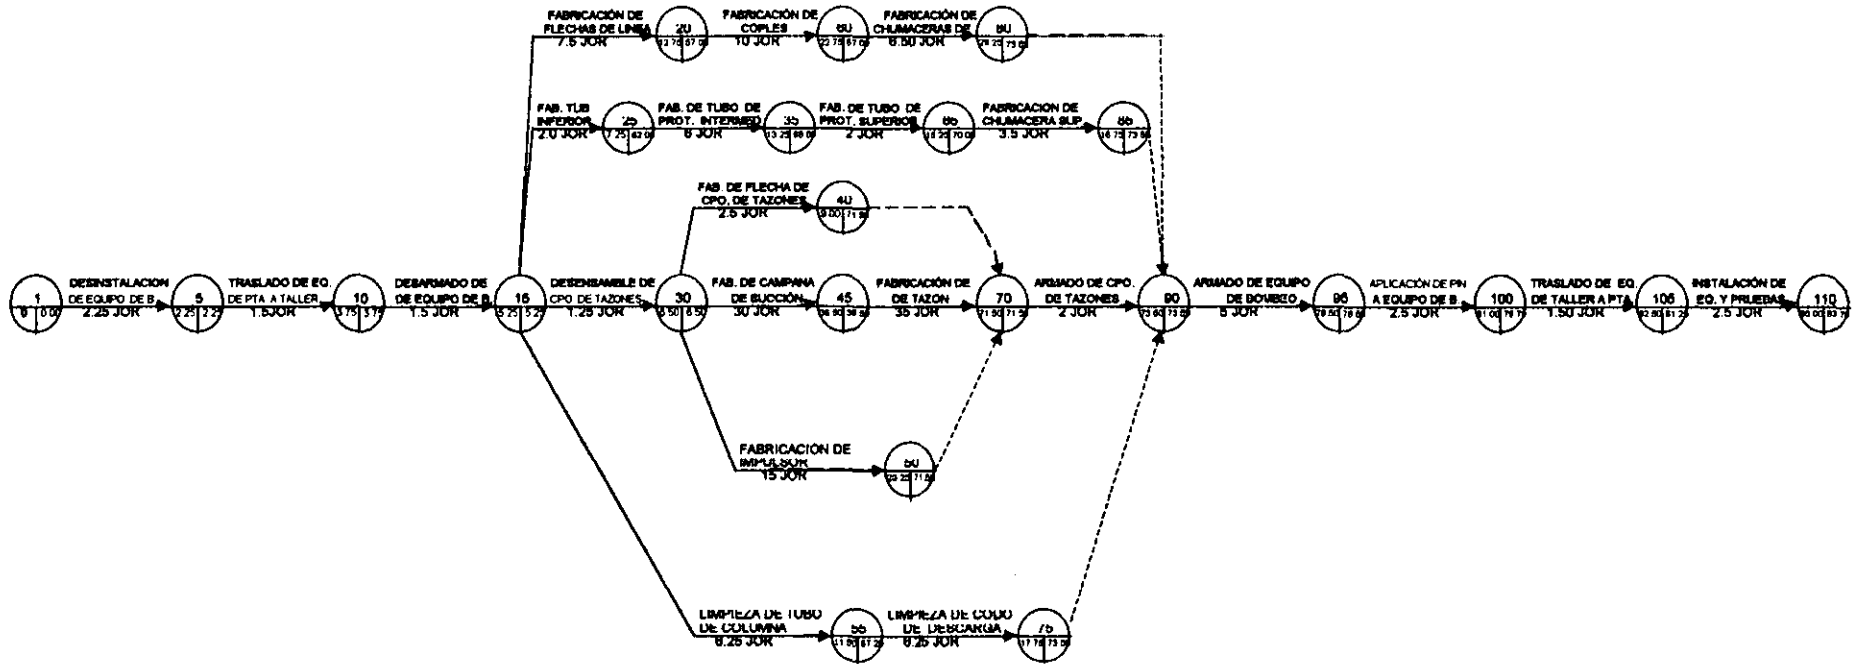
FABRICACIÓN DE FLECHAS DE LINEA 7.5 JOR
20
FABRICACIÓN DE COPLES 10 JOR
60
FABRICACIÓN DE CHUMACERAS DE 6.50 JOR
80

FAB. TUB INFERIOR 2.0 JOR
25
FAB. DE TUBO DE PROT. INTERMED 6 JOR
35
FAB. DE TUBO DE PROT. SUPERIOR 2 JOR
65
FABRICACION DE CHUMACERA SUP. 3.5 JOR
85

FAB. DE FLECHA DE CPO. DE TAZONES 2.5 JOR
40

1
0 | 0.00
DESINSTALACION DE EQUIPO DE B. 2.25 JOR
5
2.25 | 2.25
TRASLADO DE EQ. DE PTA. A TALLER 1.5JOR
10
3.75 | 3.75
DESARMADO DE DE EQUIPO DE B. 1.5 JOR
15
5.25 | 5.25
DESENSAMBLE DE CPO DE TAZONES 1.25 JOR
30
6.50 | 6.50
FAB. DE CAMPANA DE SUCCION 30 JOR
45
FABRICACIÓN DE DE TAZON 35 JOR
70
71.50 | 71.50
ARMADO DE CPO. DE TAZONES 2 JOR
90
73.50 | 73.50
ARMADO DE EQUIPO DE BOMBEO 5 JOR
95
78.50 | 78.50
APLICACIÓN DE PIN A EQUIPO DE B 2.5 JOR
100
TRASLADO DE EQ. DE TALLER A PTA 1.50 JOR
105
INSTALACIÓN DE EQ. Y PRUEBAS 2.5 JOR
110

FABRICACION DE IMPULSOR 15 JOR
50

LIMPIEZA DE TUBO DE COLUMNA 6.25 JOR
55
LIMPIEZA DE CODO DE DESCARGA 6.25 JOR
75